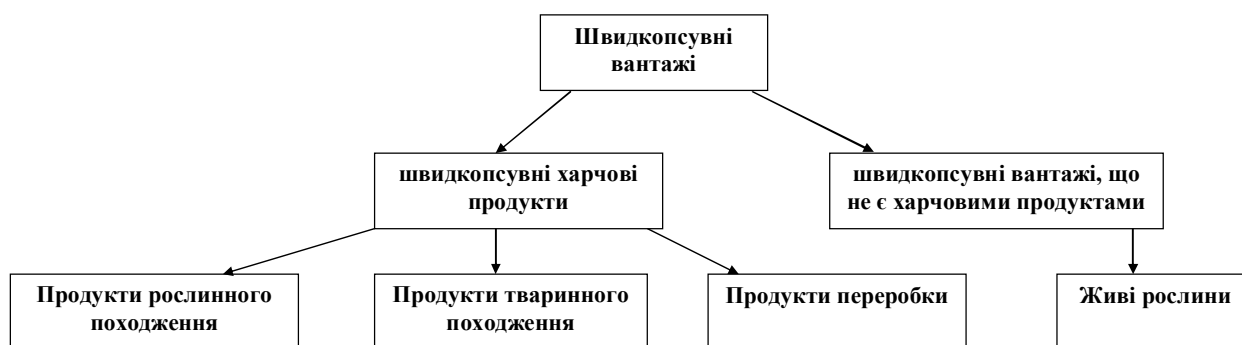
Швидкопсувні вантажі

швидкопсувні харчові продукти

швидкопсувні вантажі, що не є харчовими продуктами

Продукти рослинного походження

Продукти тваринного походження

Продукти переробки

Живі рослини